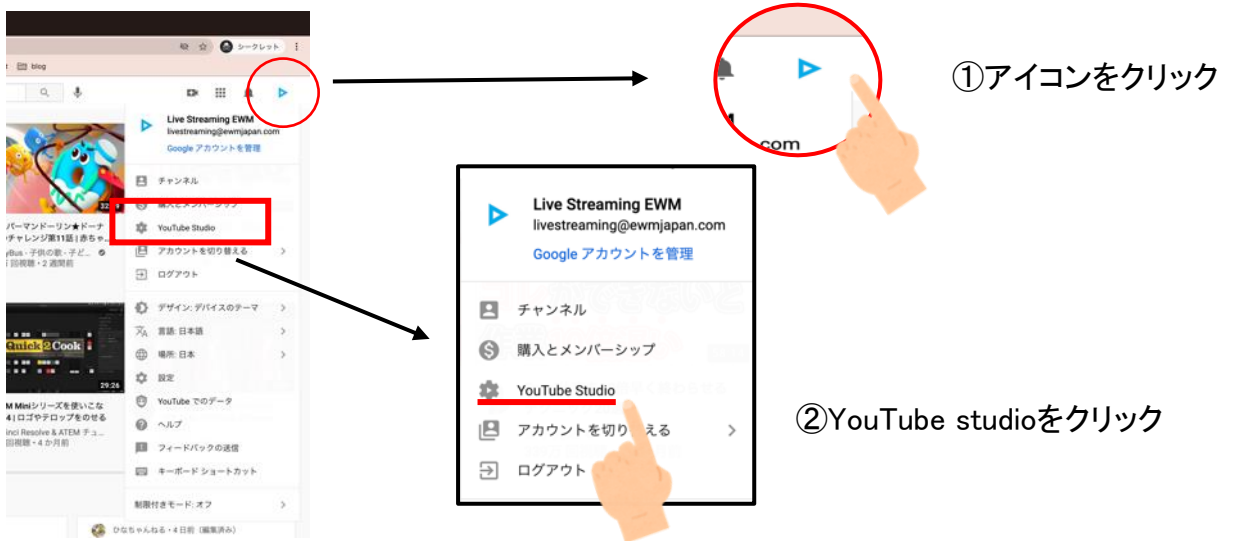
シークレット

blog

Live Streaming EWM
livestreaming@ewmjapan.com
Google アカウントを管理

チャンネル
購入とメンバーシップ
YouTube Studio
アカウントを切り替える
ログアウト

デザイン: デバイスのテーマ
言語: 日本語
場所: 日本
設定
YouTube でのデータ
ヘルプ
フィードバックの送信
キーボード ショートカット

制限付きモード: オフ

パーマンドーリン★ドーナ
チャレンジ第11話 | 赤ちゃ
yBus・子供の歌・子ど
回視聴・2 週間前

Quick 2 Cook
29:26
M Miniシリーズを使いこな
4 | ロゴやテロップをのせる
inci Resolve & ATEM チュ
回視聴・4 か月前

ひなちゃんねる・4日前（編集済み）

.com

①アイコンをクリック

Live Streaming EWM
livestreaming@ewmjapan.com
Google アカウントを管理

チャンネル
購入とメンバーシップ
YouTube Studio
アカウントを切り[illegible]える
ログアウト

②YouTube studioをクリック